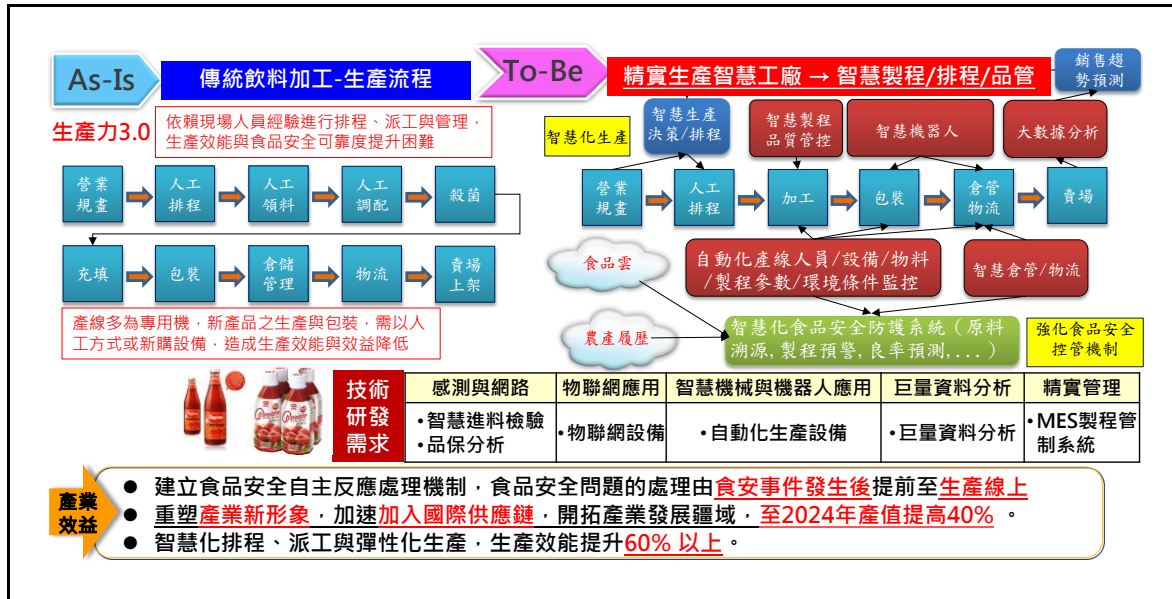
As-Is

傳統飲料加工-生產流程

生產力3.0

依賴現場人員經驗進行排程、派工與管理，生產效能與食品安全可靠度提升困難

營業規畫 → 人工排程 → 人工領料 → 人工調配 → 殺菌

充填 → 包裝 → 倉儲管理 → 物流 → 賣場上架

產線多為專用機，新產品之生產與包裝，需以人工方式或新購設備，造成生產效能與效益降低

To-Be

精實生產智慧工廠 → 智慧製程/排程/品管

銷售趨勢預測

智慧化生產

智慧生產決策/排程

智慧製程品質管控

智慧機器人

大數據分析

營業規畫 → 人工排程 → 加工 → 包裝 → 倉管物流 → 賣場

食品雲

自動化產線人員/設備/物料/製程參數/環境條件監控

智慧倉管/物流

農產履歷

智慧化食品安全防護系統（原料溯源，製程預警，良率預測，...）

強化食品安全控管機制

技術研發需求

| 感測與網路 | 物聯網應用 | 智慧機械與機器人應用 | 巨量資料分析 | 精實管理 |
|---|---|---|---|---|
| •智慧進料檢驗 •品保分析 | •物聯網設備 | •自動化生產設備 | •巨量資料分析 | •MES製程管制系統 |

產業效益

● 建立食品安全自主反應處理機制，食品安全問題的處理由食安事件發生後提前至生產線上

● 重塑產業新形象，加速加入國際供應鏈，開拓產業發展疆域，至2024年產值提高40%。

● 智慧化排程、派工與彈性化生產，生產效能提升60% 以上。